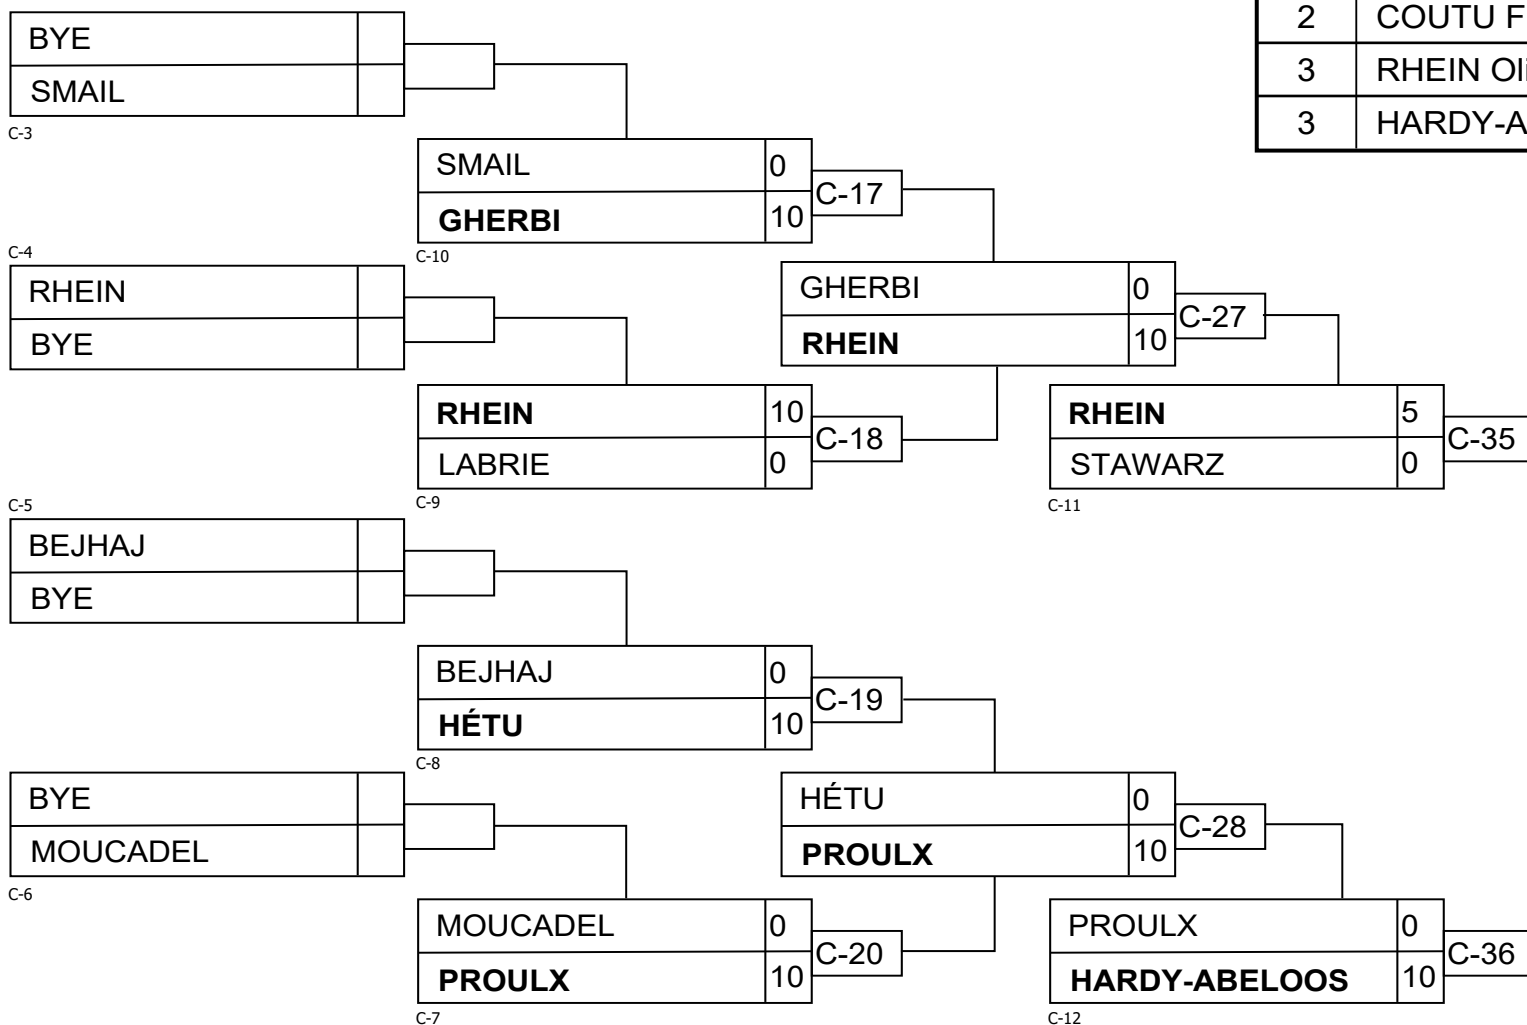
| 2 | COUTU F |
|---|---|
| 3 | RHEIN Ol |
| 3 | HARDY-A |

BYE
SMAIL
C-3

SMAIL 0
GHERBI 10
C-17
C-10

C-4
RHEIN
BYE

GHERBI 0
RHEIN 10
C-27

RHEIN 10
LABRIE 0
C-18
C-9

RHEIN 5
STAWARZ 0
C-35
C-11

C-5
BEJHAJ
BYE

BEJHAJ 0
HÉTU 10
C-19
C-8

BYE
MOUCADEL
C-6

HÉTU 0
PROULX 10
C-28

MOUCADEL 0
PROULX 10
C-20
C-7

PROULX 0
HARDY-ABELOOS 10
C-36
C-12